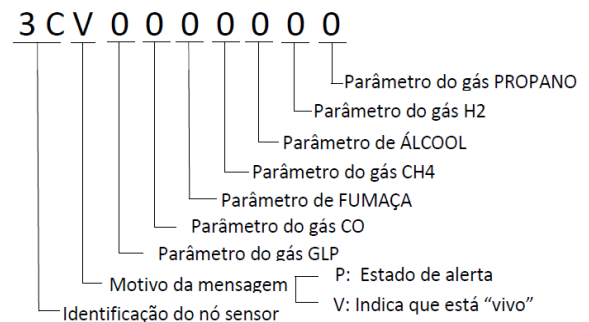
3CV0000000

Parâmetro do gás PROPANO
Parâmetro do gás H2
Parâmetro de ÁLCOOL
Parâmetro do gás CH4
Parâmetro de FUMAÇA
Parâmetro do gás CO
Parâmetro do gás GLP
Motivo da mensagem
P: Estado de alerta
V: Indica que está "vivo"
Identificação do nó sensor